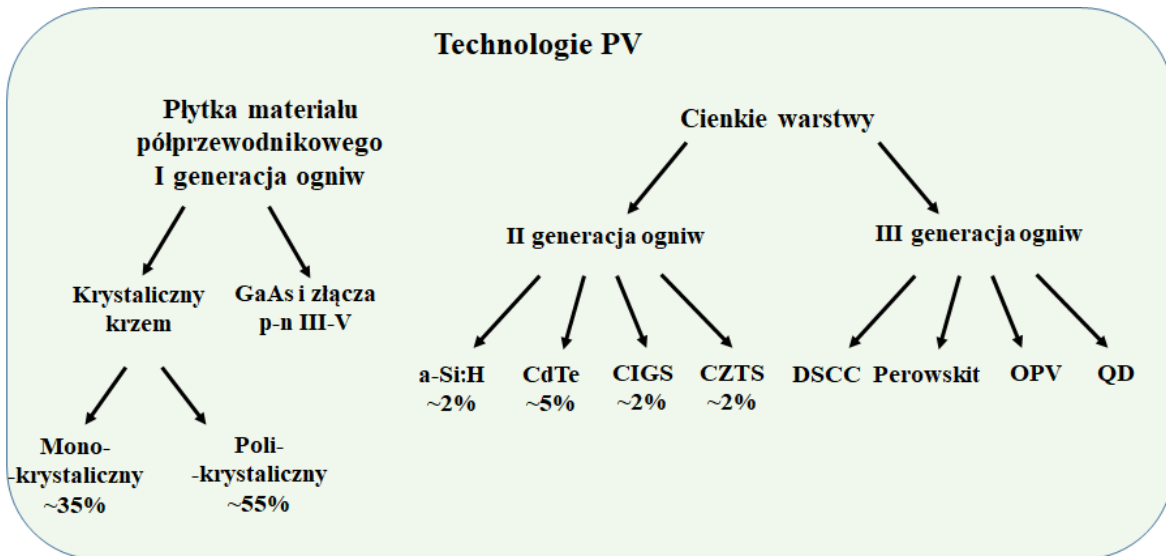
Technologie PV

Płytka materiału półprzewodnikowego I generacja ogniw

Krystaliczny krzem

GaAs i złącza p-n III-V

Mono- -krystaliczny ~35%

Poli- -krystaliczny ~55%

Cienkie warstwy

II generacja ogniw

a-Si:H ~2%

CdTe ~5%

CIGS ~2%

CZTS ~2%

III generacja ogniw

DSCC

Perowskit

OPV

QD